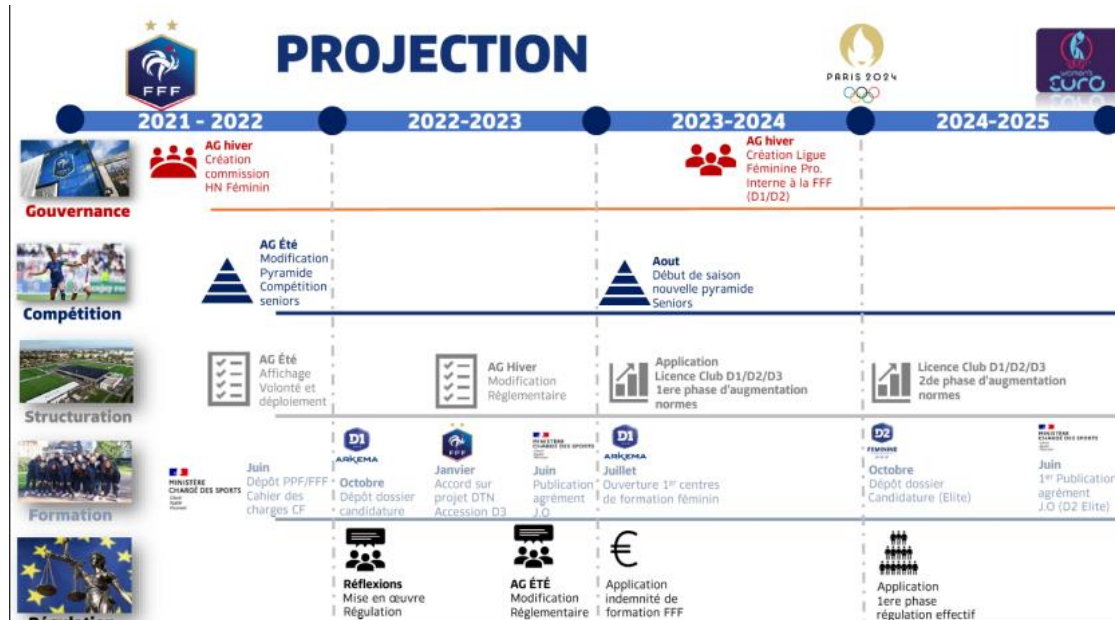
FFF

PROJECTION

PARIS 2024

women's EURO

2021 - 2022

2022-2023

2023-2024

2024-2025

Gouvernance

AG hiver
Création commission HN Féminin

AG hiver
Création Ligue Féminine Pro. Interne à la FFF (D1/D2)

Compétition

AG Été
Modification Pyramide Compétition seniors

Aout
Début de saison nouvelle pyramide Seniors

Structuration

AG Été
Affichage Volonté et déploiement

AG Hiver
Modification Réglementaire

Application
Licence Club D1/D2/D3
1ere phase d'augmentation normes

Licence Club D1/D2/D3
2de phase d'augmentation normes

Formation

MINISTÈRE CHARGÉ DES SPORTS

Juin
Dépôt PPF/FFF Cahier des charges CF

D1 ARKEMA
Octobre
Dépôt dossier candidature

FFF
Janvier
Accord sur projet DTN Accession D3

MINISTÈRE CHARGÉ DES SPORTS
Juin
Publication agrément J.O

D1 ARKEMA
Juillet
Ouverture 1$^{er}$ centres de formation féminin

D2 FÉMININE
Octobre
Dépôt dossier Candidature (Elite)

MINISTÈRE CHARGÉ DES SPORTS
Juin
1$^{er}$ Publication agrément J.O (D2 Elite)

Réflexions
Mise en œuvre Régulation

AG ÉTÉ
Modification Réglementaire

€
Application indemnité de formation FFF

Application
1ere phase régulation effectif

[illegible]